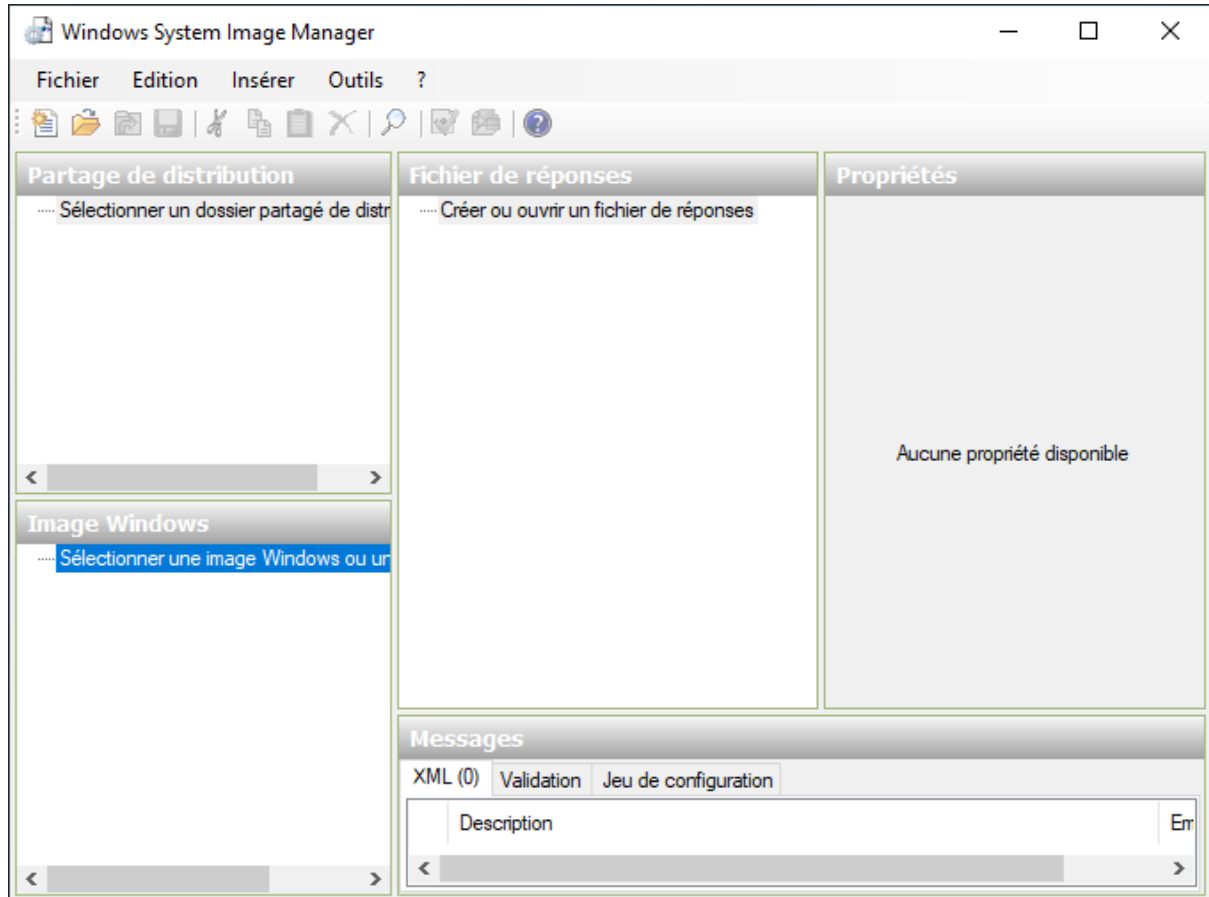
Windows System Image Manager

Fichier Edition Insérer Outils ?

Partage de distribution

Sélectionner un dossier partagé de distr

Image Windows

Sélectionner une image Windows ou un

Fichier de réponses

Créer ou ouvrir un fichier de réponses

Propriétés

Aucune propriété disponible

Messages

XML (0) Validation Jeu de configuration

| | Description | Em |
|---|---|---|